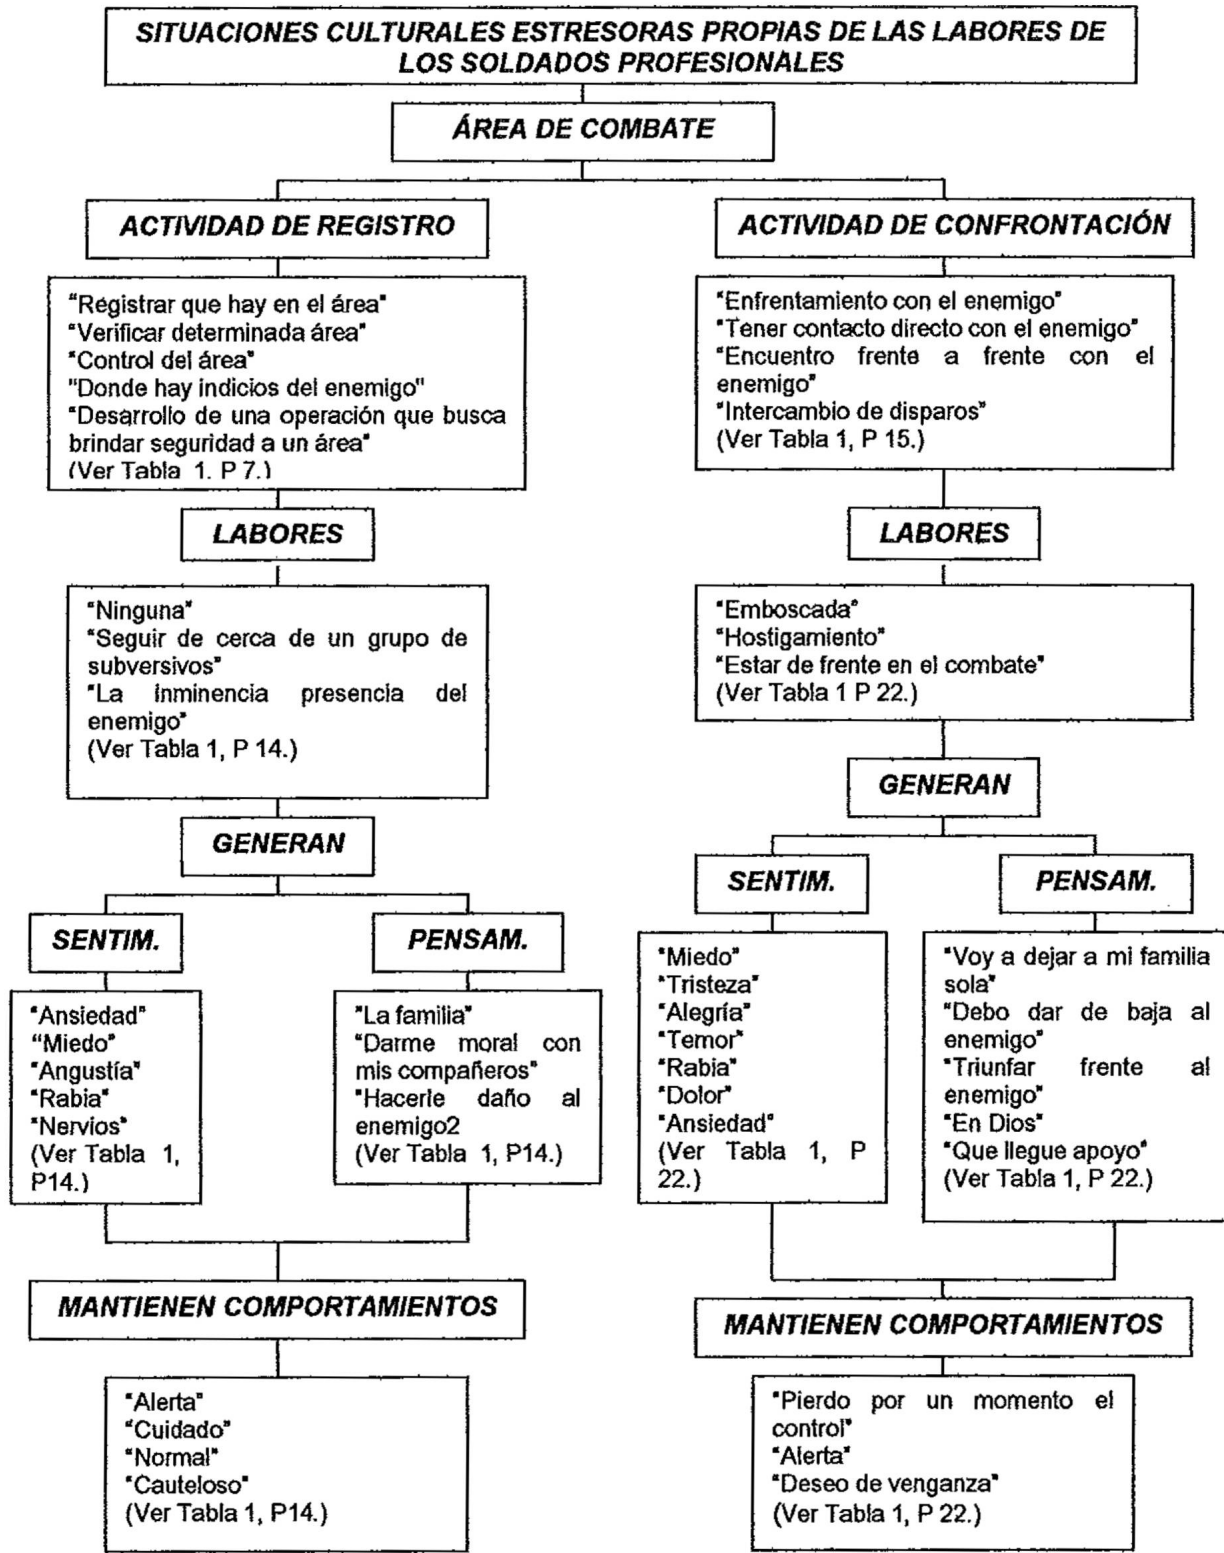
SITUACIONES CULTURALES ESTRESORAS PROPIAS DE LAS LABORES DE LOS SOLDADOS PROFESIONALES

ÁREA DE COMBATE

ACTIVIDAD DE REGISTRO

"Registrar que hay en el área"
"Verificar determinada área"
"Control del área"
"Donde hay indicios del enemigo"
"Desarrollo de una operación que busca brindar seguridad a un área"
(Ver Tabla 1. P 7.)

LABORES

"Ninguna"
"Seguir de cerca de un grupo de subversivos"
"La inminencia presencia del enemigo"
(Ver Tabla 1, P 14.)

GENERAN

SENTIM.

"Ansiedad"
"Miedo"
"Angustía"
"Rabia"
"Nervios"
(Ver Tabla 1, P14.)

PENSAM.

"La familia"
"Darme moral con mis compañeros"
"Hacerle daño al enemigo2
(Ver Tabla 1, P14.)

MANTIENEN COMPORTAMIENTOS

"Alerta"
"Cuidado"
"Normal"
"Cauteloso"
(Ver Tabla 1, P14.)

ACTIVIDAD DE CONFRONTACIÓN

"Enfrentamiento con el enemigo"
"Tener contacto directo con el enemigo"
"Encuentro frente a frente con el enemigo"
"Intercambio de disparos"
(Ver Tabla 1, P 15.)

LABORES

"Emboscada"
"Hostigamiento"
"Estar de frente en el combate"
(Ver Tabla 1 P 22.)

GENERAN

SENTIM.

"Miedo"
"Tristeza"
"Alegría"
"Temor"
"Rabia"
"Dolor"
"Ansiedad"
(Ver Tabla 1, P 22.)

PENSAM.

"Voy a dejar a mi familia sola"
"Debo dar de baja al enemigo"
"Triunfar frente al enemigo"
"En Dios"
"Que llegue apoyo"
(Ver Tabla 1, P 22.)

MANTIENEN COMPORTAMIENTOS

"Pierdo por un momento el control"
"Alerta"
"Deseo de venganza"
(Ver Tabla 1, P 22.)